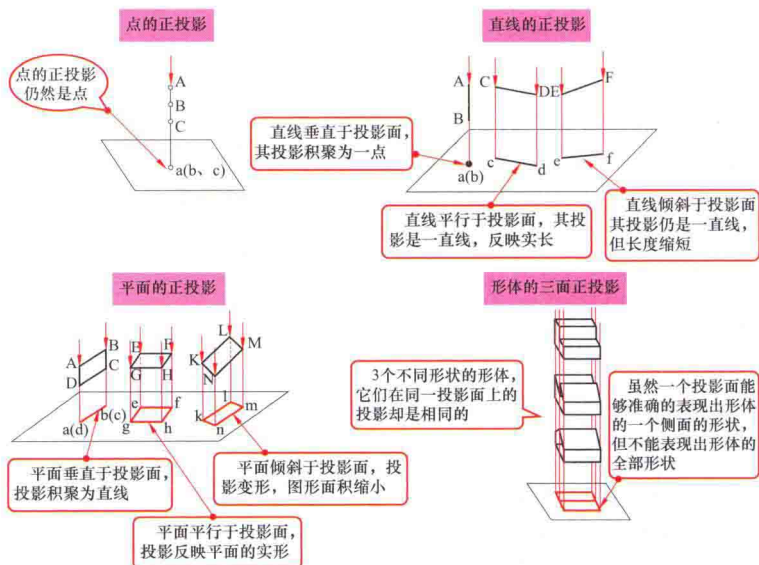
点的正投影

点的正投影仍然是点

A
B
C
a(b、c)

直线的正投影

A
B
C
D E
F
a(b)
c
d
e
f

直线垂直于投影面，其投影积聚为一点

直线平行于投影面，其投影是一直线，反映实长

直线倾斜于投影面其投影仍是一直线，但长度缩短

平面的正投影

A
B
C
D
a(d)
b(c)
E
F
G
H
e
f
g
h
L
M
K
N
k
l
m
n

平面垂直于投影面，投影积聚为直线

平面平行于投影面，投影反映平面的实形

平面倾斜于投影面，投影变形，图形面积缩小

形体的三面正投影

3个不同形状的形体，它们在同一投影面上的投影却是相同的

虽然一个投影面能够准确的表现出形体的一个侧面的形状，但不能表现出形体的全部形状